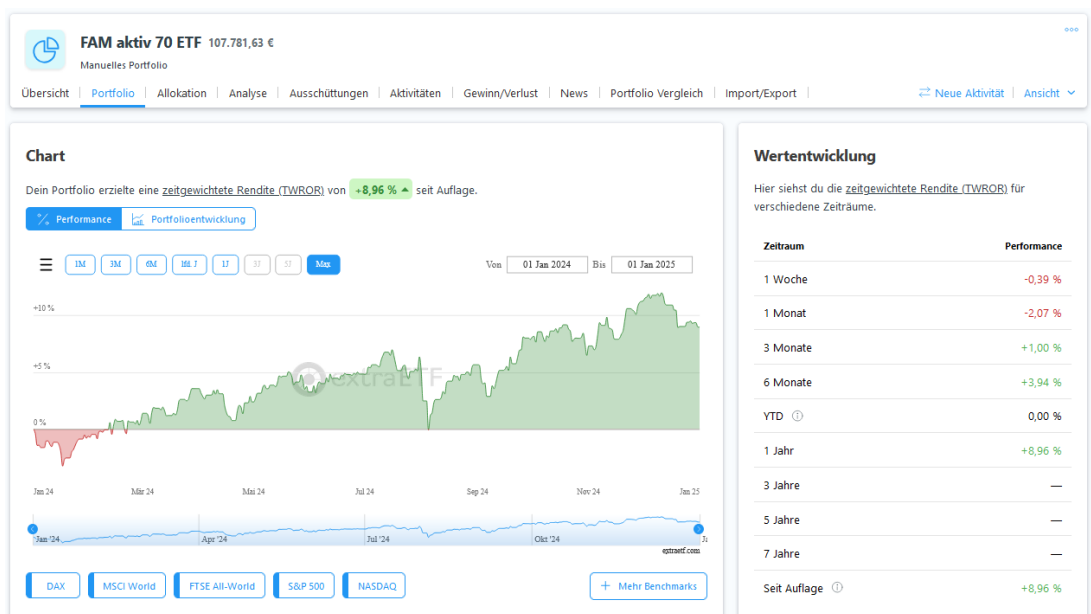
FAM aktiv 70 ETF 107.781,63 €
Manuelles Portfolio

Übersicht | Portfolio | Allokation | Analyse | Ausschüttungen | Aktivitäten | Gewinn/Verlust | News | Portfolio Vergleich | Import/Export | Neue Aktivität | Ansicht

Chart

Dein Portfolio erzielte eine zeitgewichtete Rendite (TWROR) von +8,96 % seit Auflage.

Performance | Portfolioentwicklung

1M 3M 6M lfd. J 1J 3J 5J Max

Von 01 Jan 2024 Bis 01 Jan 2025

+10 %
+5 %
0 %

extraETF

Jan 24 Mär 24 Mai 24 Jul 24 Sep 24 Nov 24 Jan 25

Jan '24 Apr '24 Jul '24 Okt '24 Ja

extraetf.com

DAX | MSCI World | FTSE All-World | S&P 500 | NASDAQ | + Mehr Benchmarks

Wertentwicklung

Hier siehst du die zeitgewichtete Rendite (TWROR) für verschiedene Zeiträume.

| Zeitraum | Performance |
|---|---|
| 1 Woche | -0,39 % |
| 1 Monat | -2,07 % |
| 3 Monate | +1,00 % |
| 6 Monate | +3,94 % |
| YTD | 0,00 % |
| 1 Jahr | +8,96 % |
| 3 Jahre | — |
| 5 Jahre | — |
| 7 Jahre | — |
| Seit Auflage | +8,96 % |